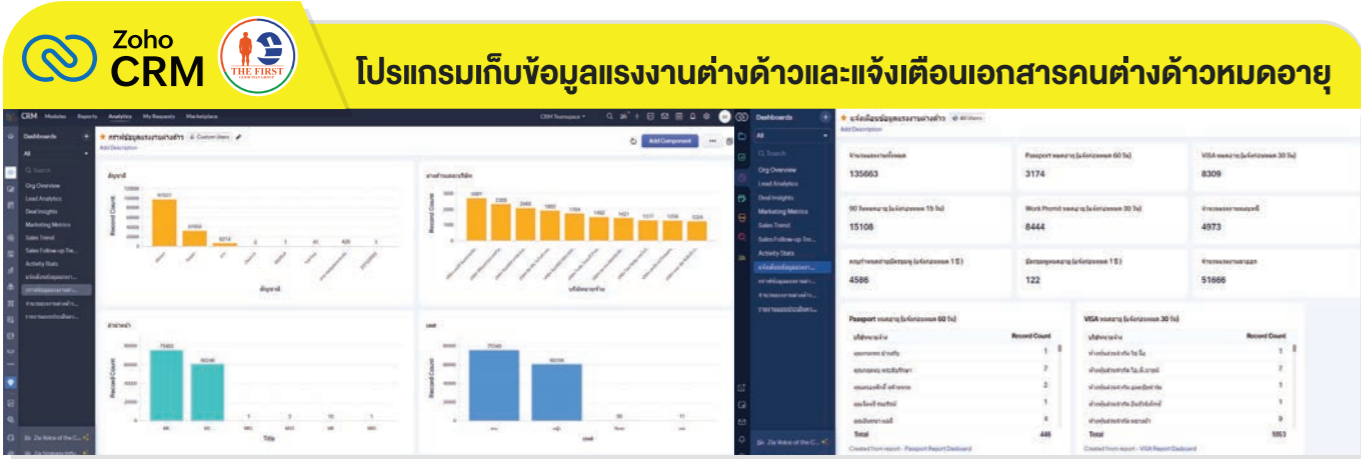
Zoho CRM

THE FIRST

โปรแกรมเก็บข้อมูลแรงงานต่างด้าวและแจ้งเตือนเอกสารคนต่างด้าวหมดอายุ

CRM Modules Reports Analytics My Requests Marketplace

Dashboards

All

Org Overview
Lead Analytics
Deal Insights
Marketing Metrics
Sales Trend
Sales Follow-up Tre...
Activity Stats

Add Component

Add Description

Record Count

Title

Zia Voice of the C...

Dashboards

All

Org Overview
Lead Analytics
Deal Insights
Marketing Metrics
Sales Trend
Sales Follow-up Tre...
Activity Stats

Add Description

| 135663 | 3174 | 8309 |
|---|---|---|
| 15108 | 8444 | 4973 |
| 4586 | 122 | 51666 |

Passport หมดอายุ (แจ้งก่อนหมด 60 วัน)

Record Count

Total 446

Created from report - Passport Report Dasboard

VISA หมดอายุ (แจ้งก่อนหมด 30 วัน)

Record Count

Total 5553

Created from report - VISA Report Dasboard

Zia Voice of the C...